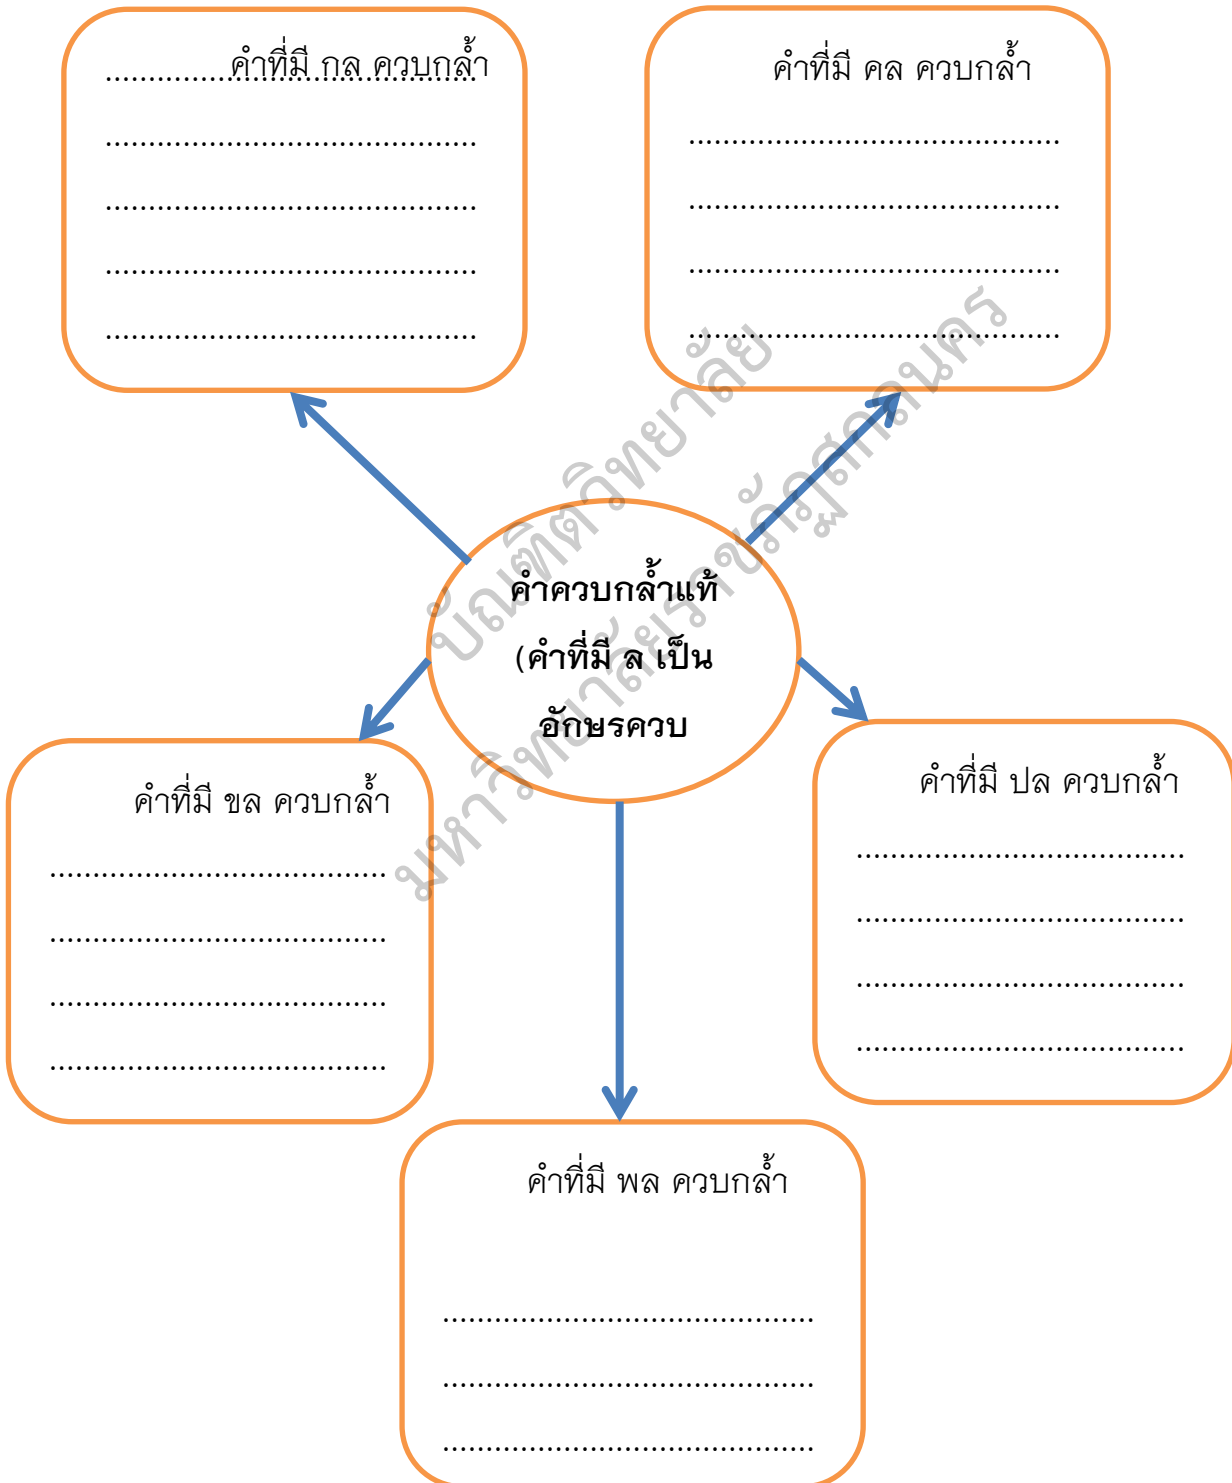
คำที่มี กล ควบกล้ำ
..........................................
..........................................
..........................................
..........................................

คำที่มี คล ควบกล้ำ
..........................................
..........................................
..........................................
..........................................

คำควบกล้ำแท้ (คำที่มี ล เป็นอักษรควบ

คำที่มี ขล ควบกล้ำ
..........................................
..........................................
..........................................
..........................................

คำที่มี ปล ควบกล้ำ
..........................................
..........................................
..........................................
..........................................

คำที่มี พล ควบกล้ำ
..........................................
..........................................
..........................................

บัณฑิตวิทยาลัย มหาวิทยาลัยราชภัฏสกลนคร